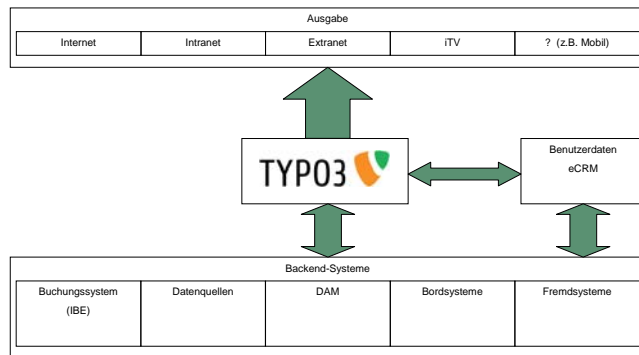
Ausgabe

| Internet | Intranet | Extranet | iTV | ? (z.B. Mobil) |
|---|---|---|---|---|

TYPO3

Benutzerdaten
eCRM

Backend-Systeme

| Buchungssystem (IBE) | Datenquellen | DAM | Bordsysteme | Fremdsysteme |
|---|---|---|---|---|